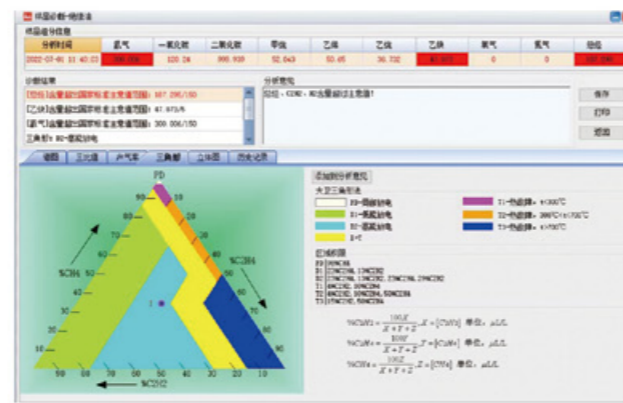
样品分析-精读法

样品组分信息

| 分析时间 | 氢气 | 一氧化碳 | 二氧化碳 | 甲烷 | 乙烷 | 乙烯 | 乙炔 | 氧气 | 氮气 | 总烃 |
|---|---|---|---|---|---|---|---|---|---|---|
| 2022-07-01 11:40:03 | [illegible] | 120.24 | 990.939 | 52.043 | 53.65 | 36.732 | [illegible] | 0 | 0 | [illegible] |

分析结果
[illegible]
[乙炔]含量超出国家标准注意值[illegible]: 67.973/5
[氢气]含量超出国家标准注意值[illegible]: 300.006/150
三角形: D2-低能放电

分析意见
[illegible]

保存
打印
返回

趋图 三比值 产气率 三角形 立体图 历史记录

添加到分析意见

大卫三角形法
PD-局部放电
D1-低能放电
D2-高能放电
D+T
T1-热故障: t<300°C
T2-热故障: 300°C<t<700°C
T3-热故障: t>700°C

区域极限
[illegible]

PD
%CH4
%C2H4
%C2H2

$\%CH_4 = \frac{100X}{X+Y+Z}$ $X = [CH_4]$ 单位: $\mu L/L$
$\%C_2H_4 = \frac{100Y}{X+Y+Z}$ $Y = [C_2H_4]$ 单位: $\mu L/L$
$\%C_2H_2 = \frac{100Z}{X+Y+Z}$ $Z = [C_2H_2]$ 单位: $\mu L/L$